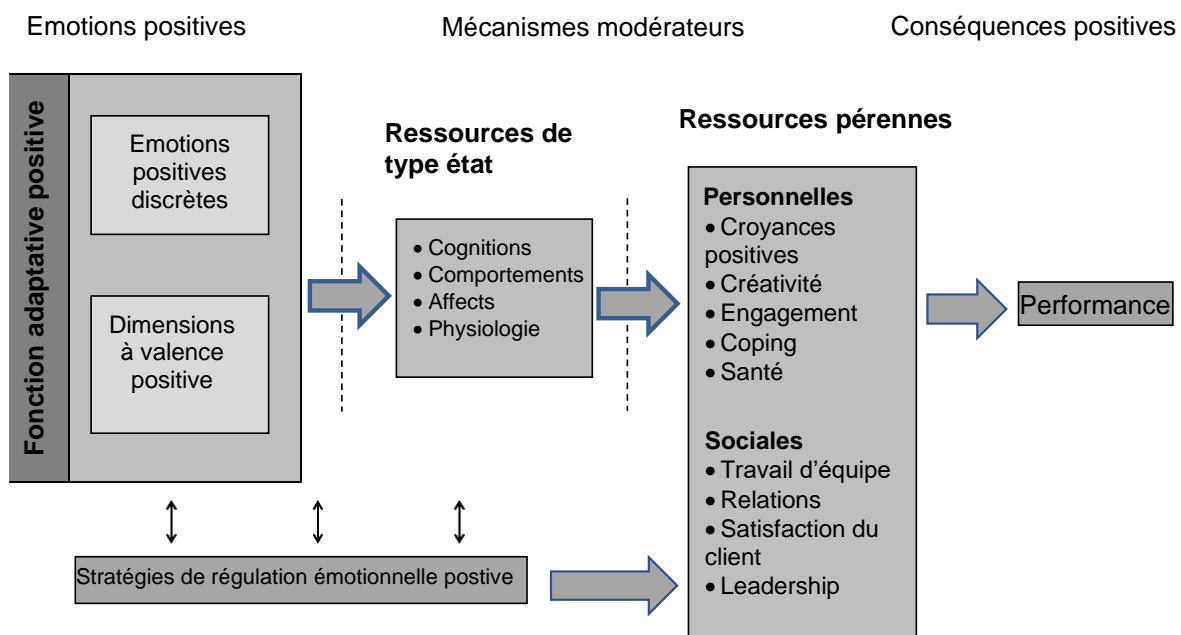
Emotions positives

Mécanismes modérateurs

Conséquences positives

Fonction adaptative positive

Emotions positives discrètes

Dimensions à valence positive

Ressources de type état

- Cognitions
- Comportements
- Affects
- Physiologie

Ressources pérennes

Personnelles
- Croyances positives
- Créativité
- Engagement
- Coping
- Santé

Sociales
- Travail d'équipe
- Relations
- Satisfaction du client
- Leadership

Performance

Stratégies de régulation émotionnelle postive